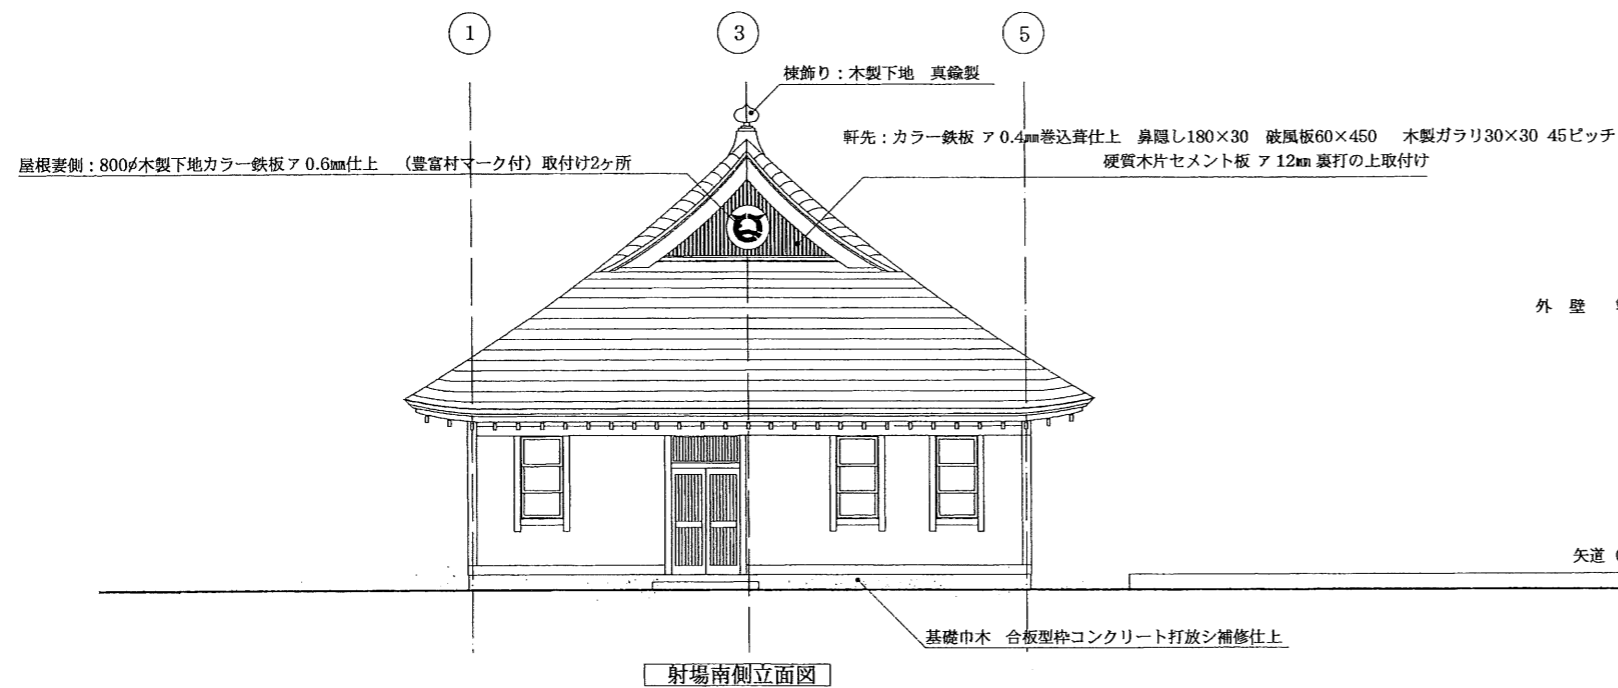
1

3

5

棟飾り：木製下地　真鍮製

軒先：カラー鉄板 ア 0.4㎜巻込葺仕上　鼻隠し180×30　破風板60×450　木製ガラリ30×30 45ピッチ
硬質木片セメント板 ア 12㎜ 裏打の上取付け

屋根妻側：800ø木製下地カラー鉄板 ア 0.6㎜仕上　（豊富村マーク付）取付け2ヶ所

外 壁

矢道

基礎巾木　合板型枠コンクリート打放シ補修仕上

射場南側立面図